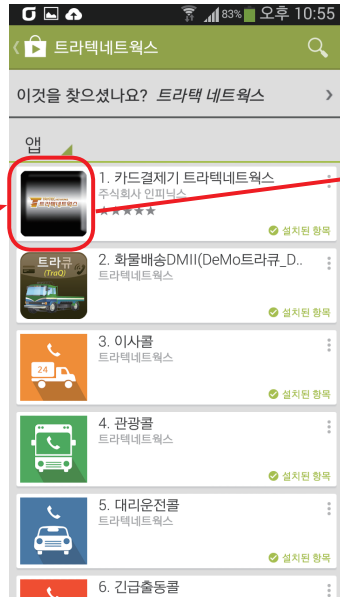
83% 오후 10:55

트라텍네트웍스

이것을 찾으셨나요? 트라택 네트웍스

앱

1. 카드결제기 트라텍네트웍스
주식회사 인피닉스
설치된 항목

트라큐 (TraQ)
2. 화물배송DMII(DeMo트라큐_D..
트라텍네트웍스
설치된 항목

24
3. 이사콜
트라텍네트웍스
설치된 항목

4. 관광콜
트라텍네트웍스
설치된 항목

5. 대리운전콜
트라텍네트웍스
설치된 항목

6. 긴급출동콜